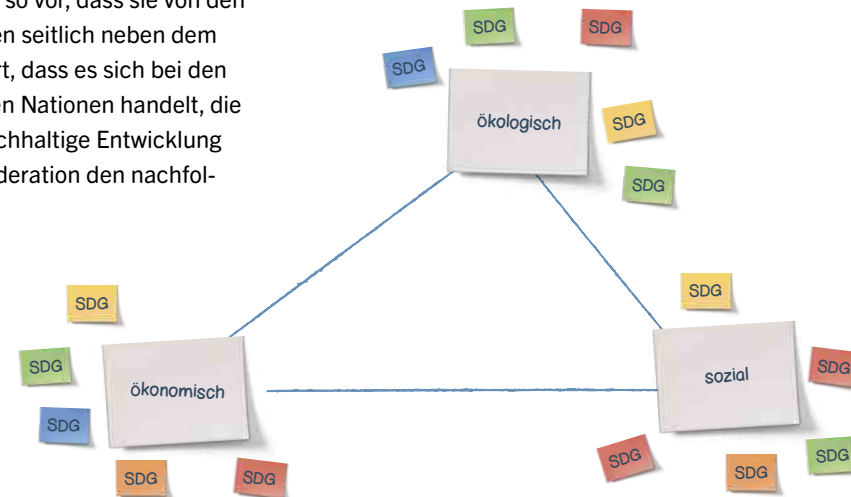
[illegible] so vor, dass sie von den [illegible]en seitlich neben dem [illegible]t, dass es sich bei den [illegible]en Nationen handelt, die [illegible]chhaltige Entwicklung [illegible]deration den nachfol-

SDG

SDG

SDG

ökologisch

SDG

SDG

SDG

SDG

SDG

ökonomisch

SDG

SDG

SDG

sozial

SDG

SDG

SDG

SDG